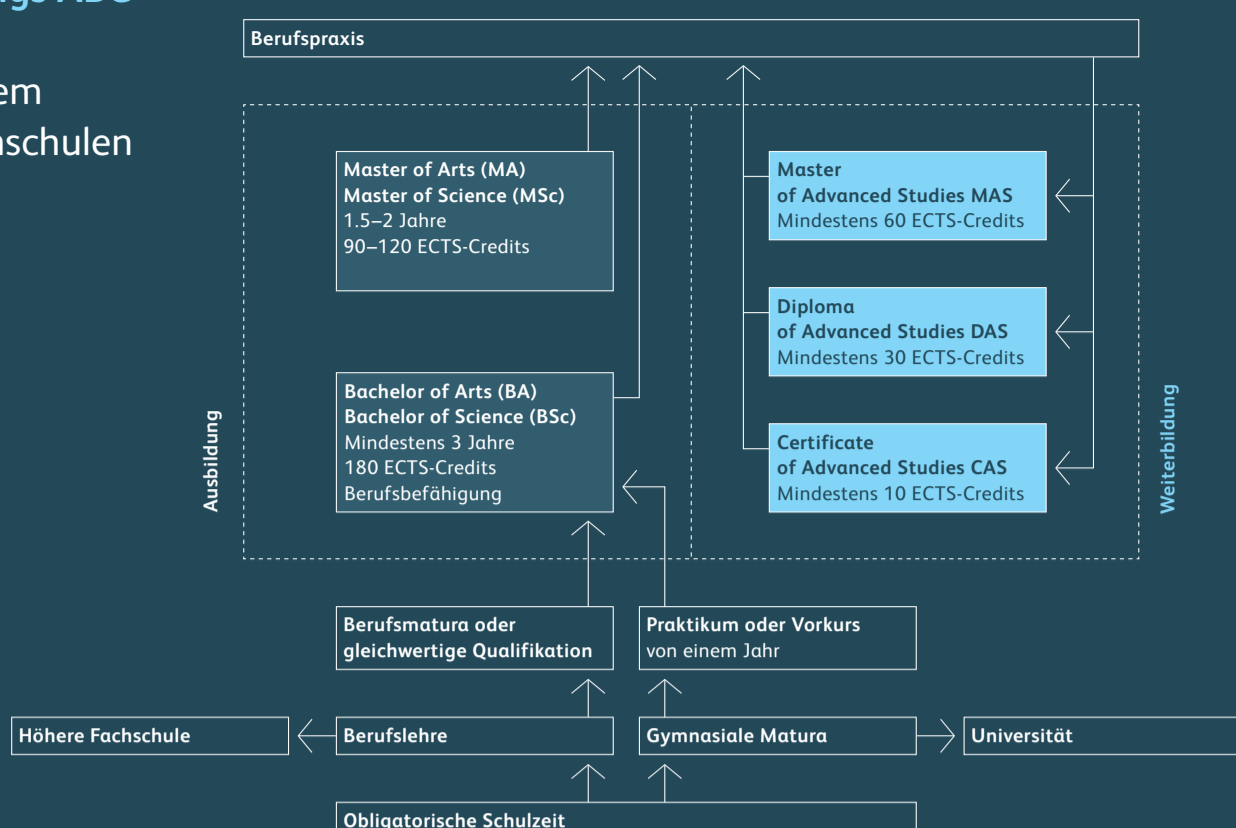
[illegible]gs ABC

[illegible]em
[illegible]schulen

Berufspraxis

Master of Arts (MA)
Master of Science (MSc)
1.5–2 Jahre
90–120 ECTS-Credits

Bachelor of Arts (BA)
Bachelor of Science (BSc)
Mindestens 3 Jahre
180 ECTS-Credits
Berufsbefähigung

Ausbildung

Master
of Advanced Studies MAS
Mindestens 60 ECTS-Credits

Diploma
of Advanced Studies DAS
Mindestens 30 ECTS-Credits

Certificate
of Advanced Studies CAS
Mindestens 10 ECTS-Credits

Weiterbildung

Berufsmatura oder
gleichwertige Qualifikation

Praktikum oder Vorkurs
von einem Jahr

Höhere Fachschule

Berufslehre

Gymnasiale Matura

Universität

Obligatorische Schulzeit